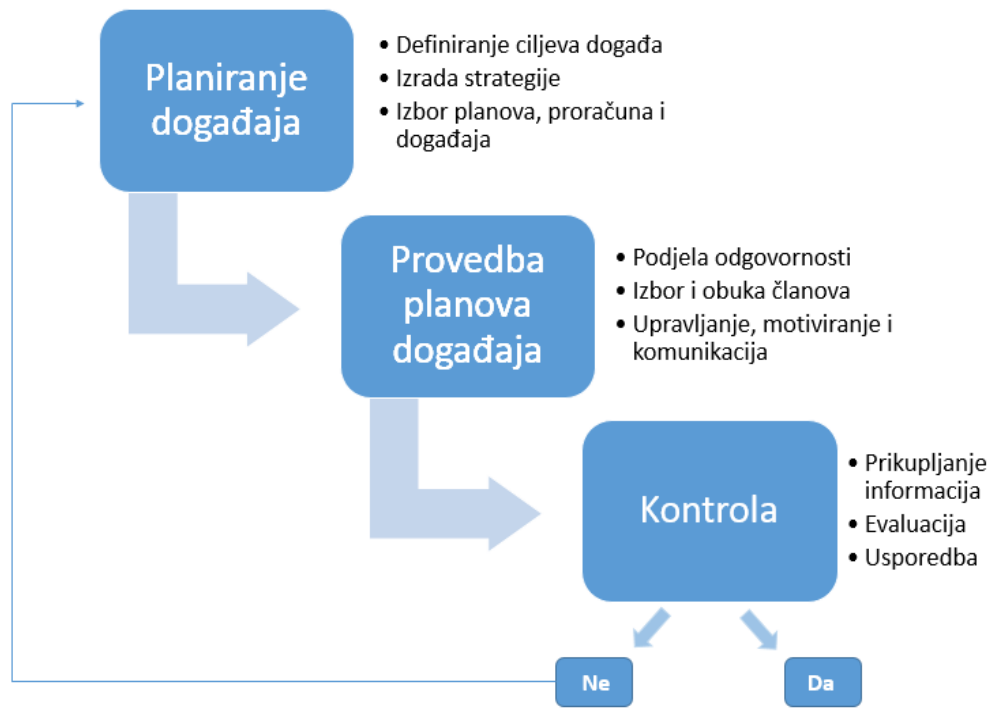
Planiranje događaja

• Definiranje ciljeva događa
• Izrada strategije
• Izbor planova, proračuna i događaja

Provedba planova događaja

• Podjela odgovornosti
• Izbor i obuka članova
• Upravljanje, motiviranje i komunikacija

Kontrola

• Prikupljanje informacija
• Evaluacija
• Usporedba

Ne

Da